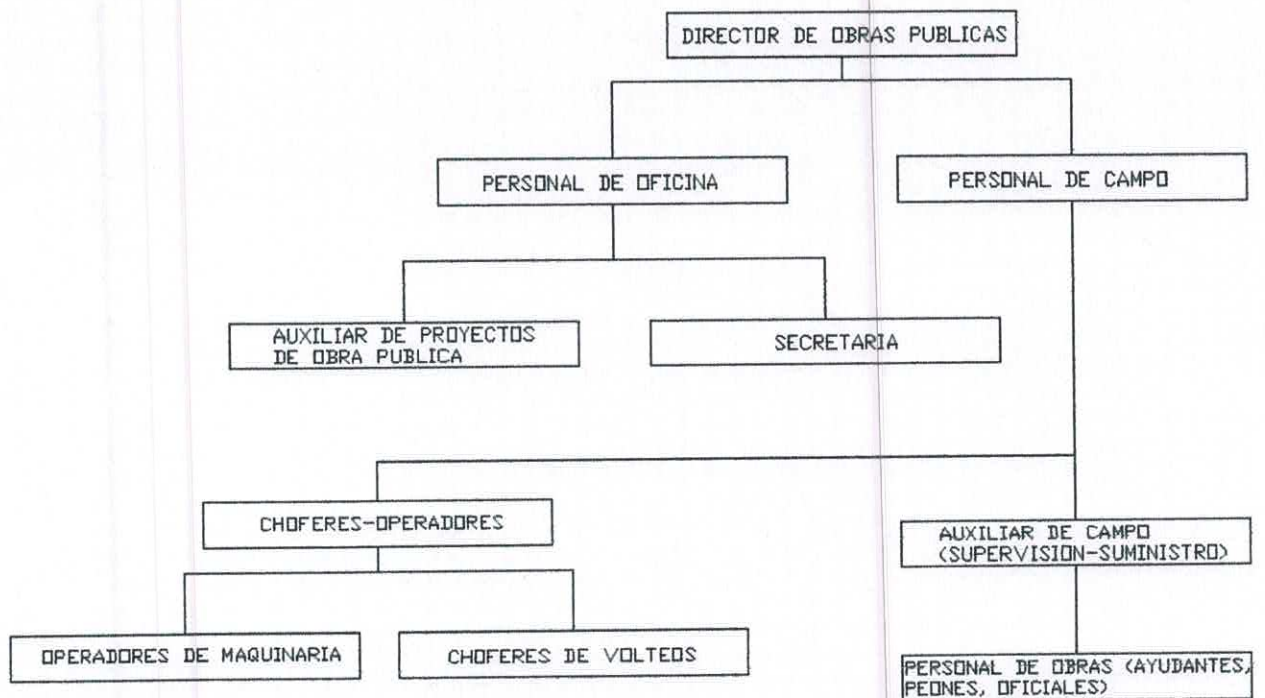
DIRECTOR DE OBRAS PUBLICAS

PERSONAL DE OFICINA

PERSONAL DE CAMPO

AUXILIAR DE PROYECTOS DE OBRA PUBLICA

SECRETARIA

CHOFERES-OPERADORES

AUXILIAR DE CAMPO (SUPERVISION-SUMINISTRO)

OPERADORES DE MAQUINARIA

CHOFERES DE VOLTEOS

PERSONAL DE OBRAS (AYUDANTES, PEONES, OFICIALES)